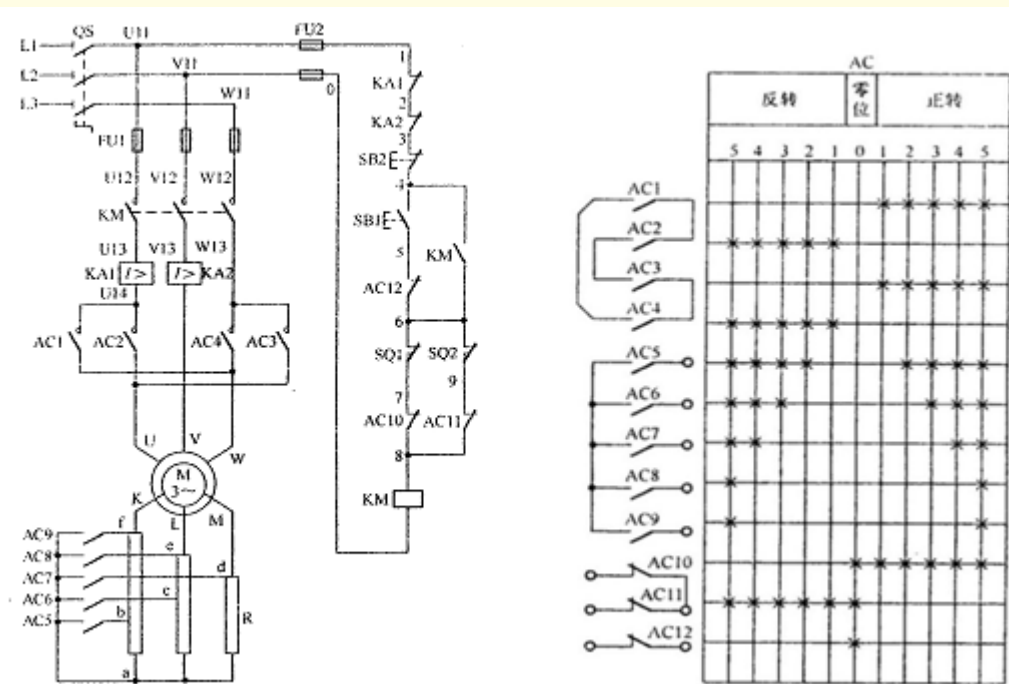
L1 QS U11 FU2
L2 V11
L3 W11
1
0
KA1
2
KA2
3
SB2
4
FU1
U12 V12 W12
KM
SB1
5 KM
U13 V13 W13
KA1 $I>$ $I>$ KA2
U14
AC12
6
AC1 AC2 AC4 AC3
SQ1 SQ2
9
7
AC10 AC11
8
U V W
M
3~
K L M
KM
f
AC9
e
AC8
d
AC7
c
AC6
b
AC5
R
a

AC
| 反转 | | | | | 零位 | 正转 | | | | |
|---|---|---|---|---|---|---|---|---|---|---|
| 5 | 4 | 3 | 2 | 1 | 0 | 1 | 2 | 3 | 4 | 5 |

AC1
AC2
AC3
AC4
AC5
AC6
AC7
AC8
AC9
AC10
AC11
AC12